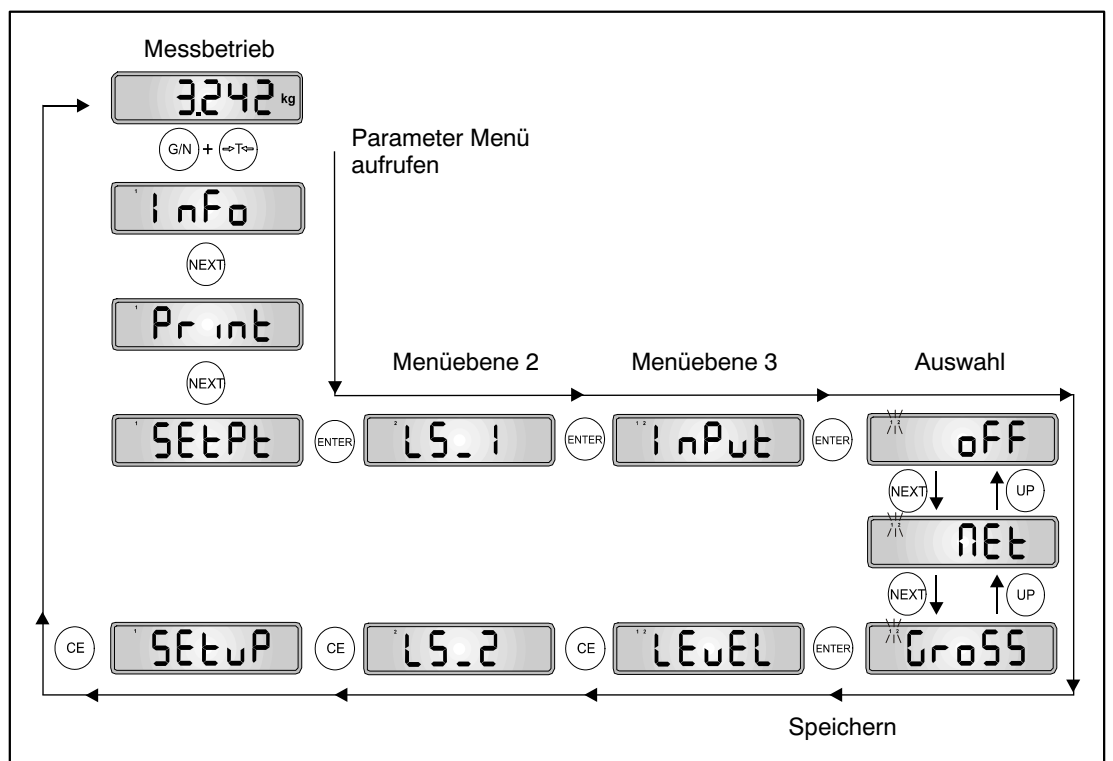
Messbetrieb

3.242 kg

G/N + →T←

Parameter Menü aufrufen

1 InFo

NEXT

1 Print

NEXT

Menüebene 2

Menüebene 3

Auswahl

1 SEtPt

ENTER

2 LS_1

ENTER

1 2 InPut

ENTER

1 2 oFF

NEXT

UP

1 2 NEt

NEXT

UP

CE

1 SEtuP

CE

2 LS_2

CE

1 2 LEvEL

ENTER

1 2 GroSS

Speichern